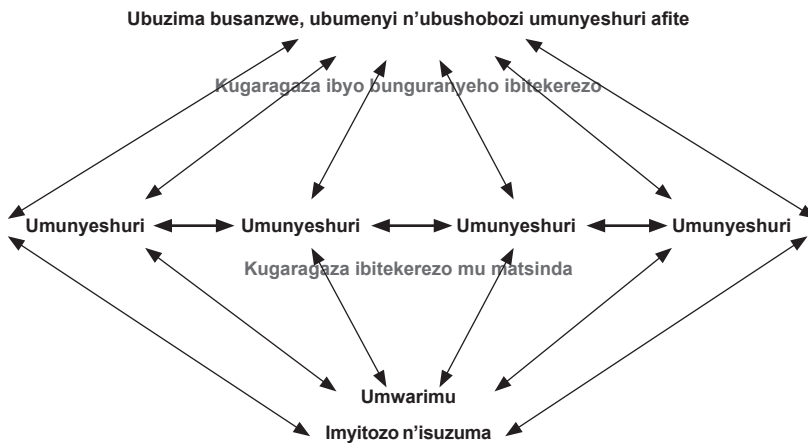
Ubuzima busanzwe, ubumenyi n'ubushobozi umunyeshuri afite

Kugaragaza ibyo bunguranyeho ibitekerezo

Umunyeshuri

Umunyeshuri

Umunyeshuri

Umunyeshuri

Kugaragaza ibitekerezo mu matsinda

Umwarimu

Imyitozo n'isuzuma